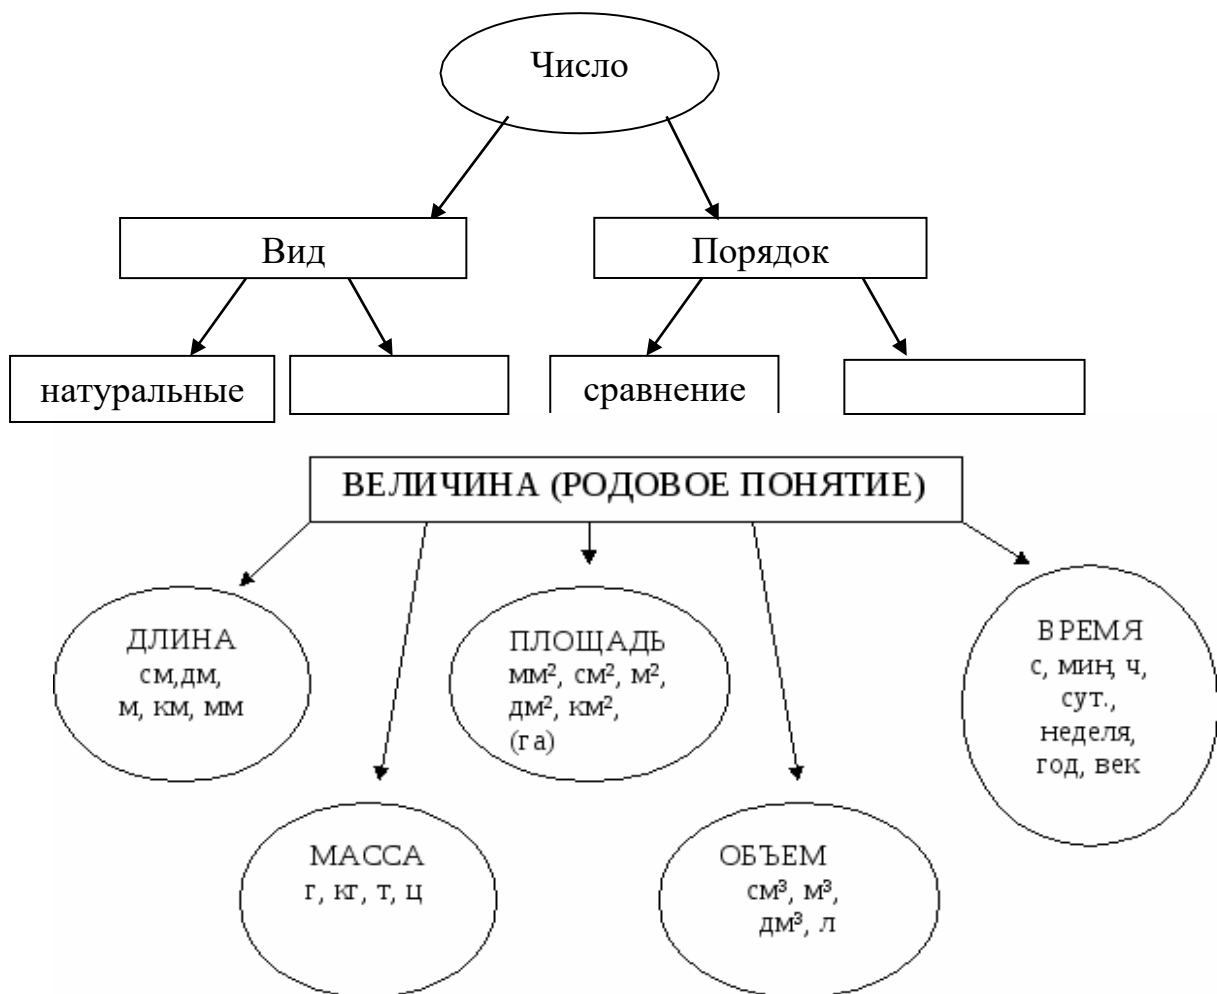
Число

Вид

Порядок

натуральные

сравнение

ВЕЛИЧИНА (РОДОВОЕ ПОНЯТИЕ)

ДЛИНА
см,дм,
м, км, мм

ПЛОЩАДЬ
мм$^2$, см$^2$, м$^2$,
дм$^2$, км$^2$,
(га)

ВРЕМЯ
с, мин, ч,
сут.,
неделя,
год, век

МАССА
г, кг, т, ц

ОБЪЕМ
см$^3$, м$^3$,
дм$^3$, л